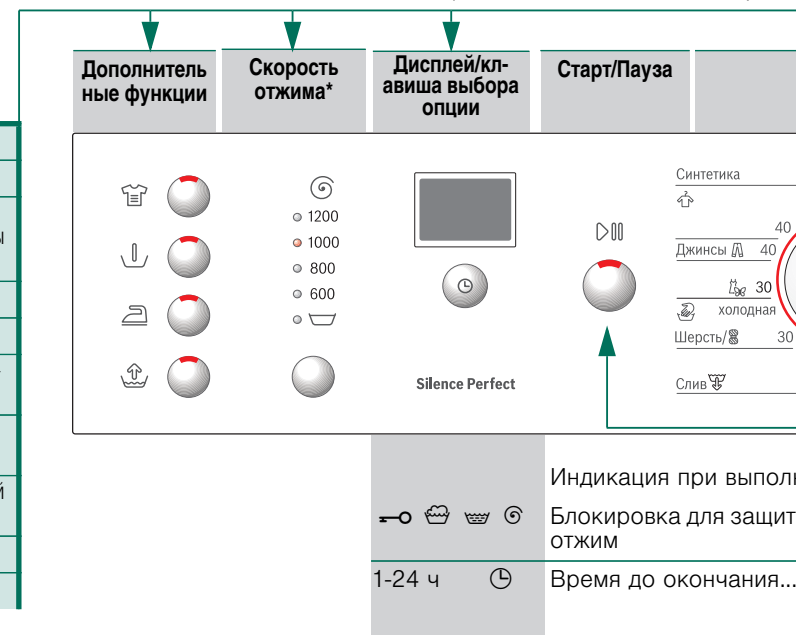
Дополнительные функции

Скорость отжима*

Дисплей/клавиша выбора опции

Старт/Пауза

1200
1000
800
600

Silence Perfect

Синтетика
40
Джинсы 40
30
холодная
Шерсть/ 30
Слив

Индикация при выпол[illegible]

Блокировка для защит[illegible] отжим

1-24 ч

Время до окончания...